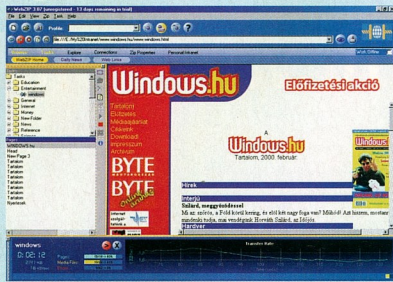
WebZIP 3.87 (unregistered - 13 days remaining in trial)
File Edit View Go Tools Help
Profile
http://E:/My%20Webs/www.windows.hu/www.windows.html
Explore Connections Zip Properties Personal Interest
WebZIP Home Daily News Web Links
Tasks
Education
Entertainment
General
Internet
Money
New Folder
News
Reference
WINDOWS.hu
Head
New Page 3
Tartalom
Tartalom
Tartalom
Tartalom
Tartalom
Tartalom
Tartalom
Nyelvezet
Windows.hu
Előfizetési akció
Tartalom
Előfizetés
Médiaajánlat
Cikkek
Download
Impresszum
Archívum
BYTE
BYTE
A Windows.hu Tartalom, 2000. február
Hírek
Interjú
Szilárd, megygyőzdesel
Mi az szóvis, a Föld körül kering, és még lesz nagy foga van? Mióta! Azt hiszem, mostanra mindenki tudja, mai vendégünk Horváth Szilárd, az Időjós
Hardver
windows
0:02:12
Transfer Rate